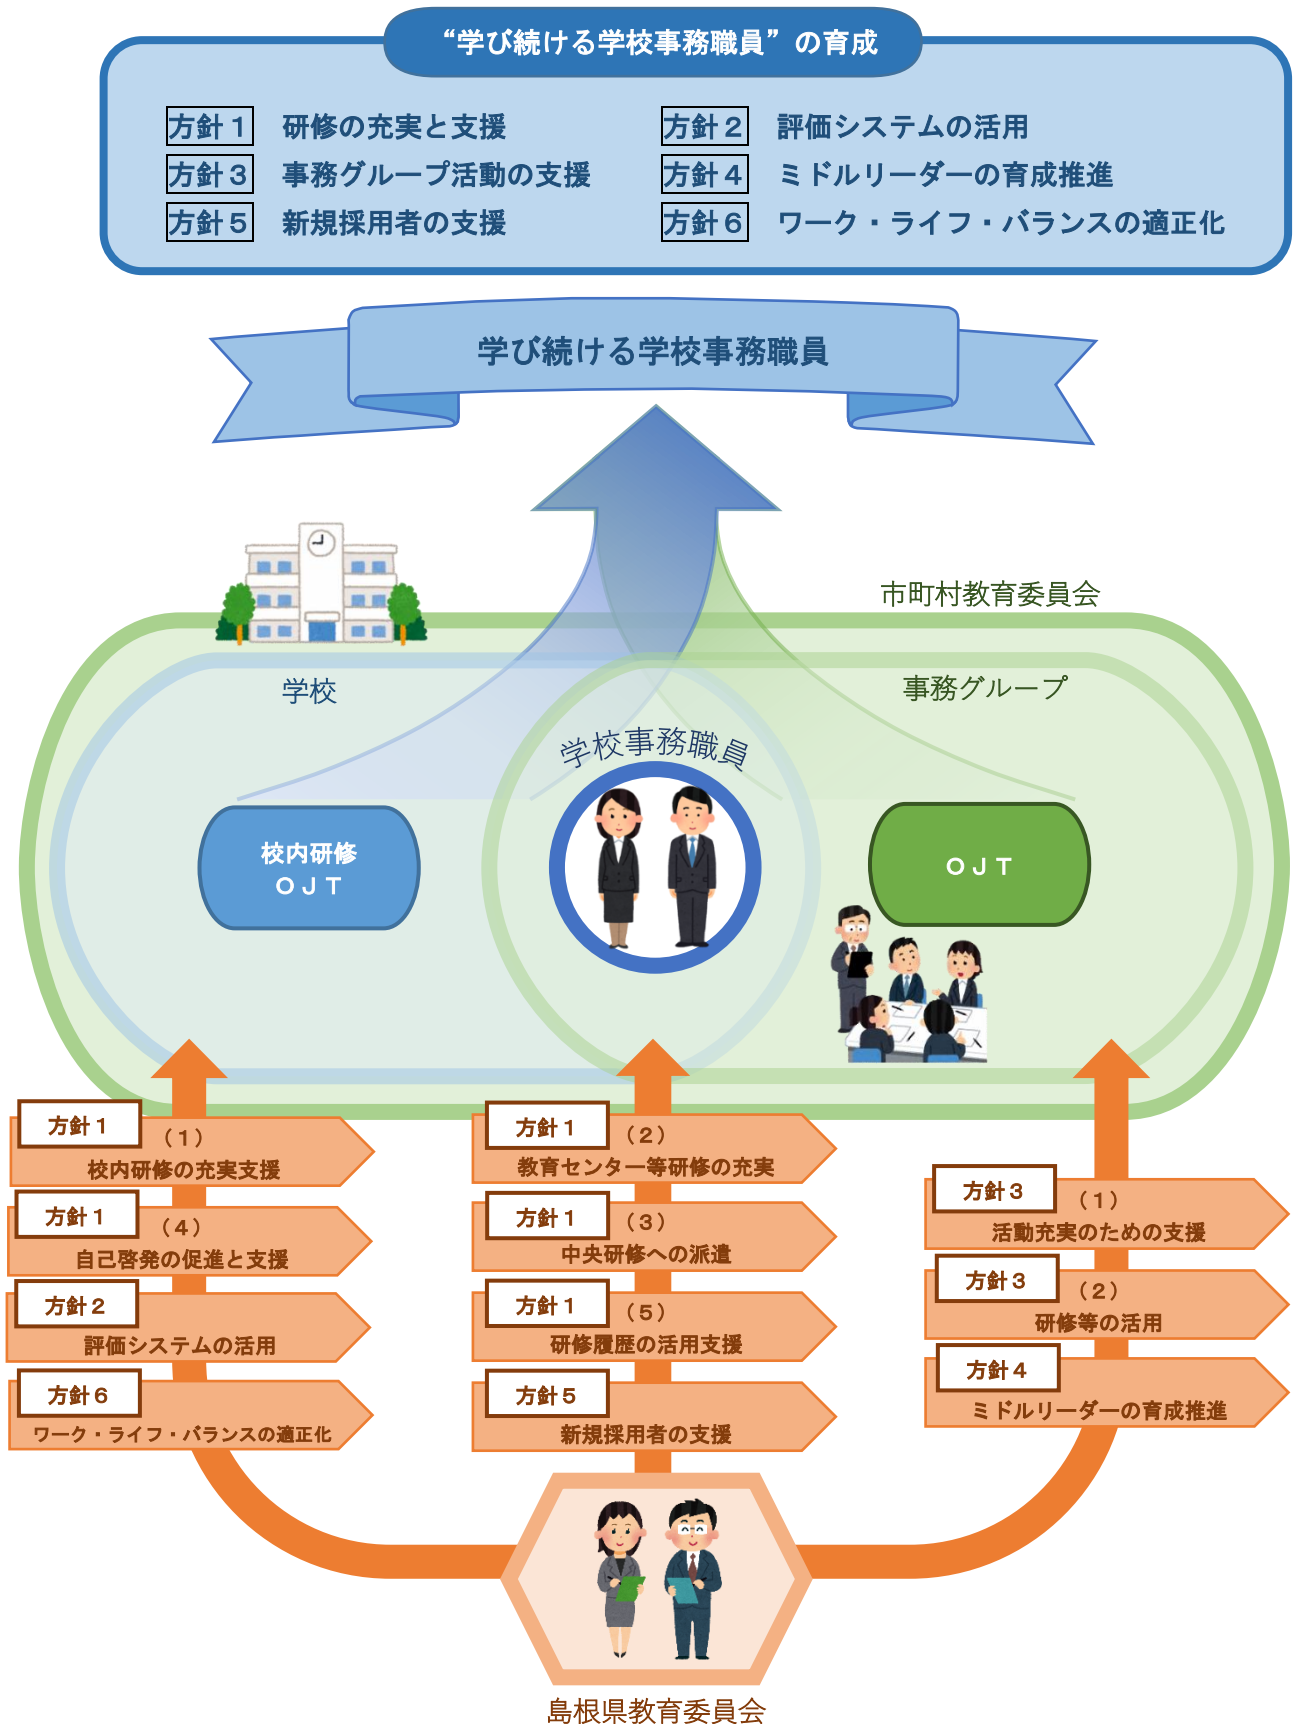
“学び続ける学校事務職員”の育成

方針１ 研修の充実と支援
方針２ 評価システムの活用
方針３ 事務グループ活動の支援
方針４ ミドルリーダーの育成推進
方針５ 新規採用者の支援
方針６ ワーク・ライフ・バランスの適正化

学び続ける学校事務職員

市町村教育委員会

学校

事務グループ

学校事務職員

校内研修
ＯＪＴ

ＯＪＴ

方針１ （１）
校内研修の充実支援

方針１ （４）
自己啓発の促進と支援

方針２
評価システムの活用

方針６
ワーク・ライフ・バランスの適正化

方針１ （２）
教育センター等研修の充実

方針１ （３）
中央研修への派遣

方針１ （５）
研修履歴の活用支援

方針５
新規採用者の支援

方針３ （１）
活動充実のための支援

方針３ （２）
研修等の活用

方針４
ミドルリーダーの育成推進

島根県教育委員会